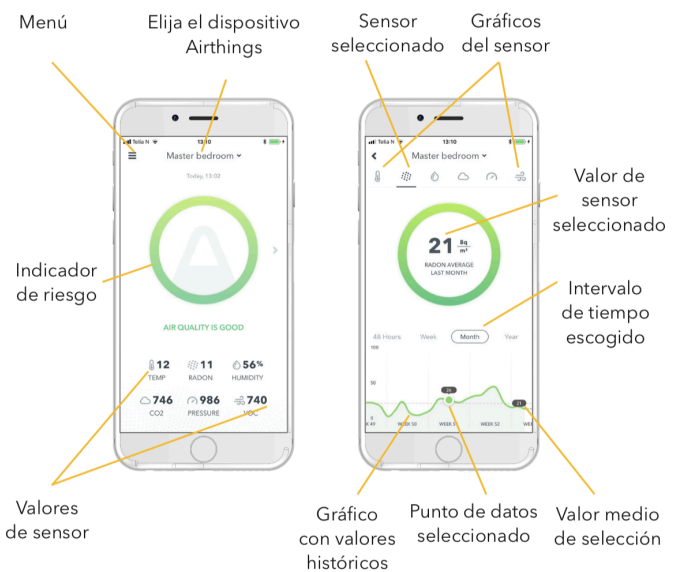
Menú

Elija el dispositivo Airthings

Sensor seleccionado

Gráficos del sensor

Telia N 13:10

Master bedroom

Today, 13:02

AIR QUALITY IS GOOD

12 TEMP

11 RADON

56% HUMIDITY

746 CO2

986 PRESSURE

740 VOC

Indicador de riesgo

Valores de sensor

Telia N 13:10

Master bedroom

21 $\frac{Bq}{m^3}$

RADON AVERAGE LAST MONTH

48 Hours Week Month Year

100

50

0

26

21

EK 49 WEEK 50 WEEK 51 WEEK 52 WE

Valor de sensor seleccionado

Intervalo de tiempo escogido

Gráfico con valores históricos

Punto de datos seleccionado

Valor medio de selección